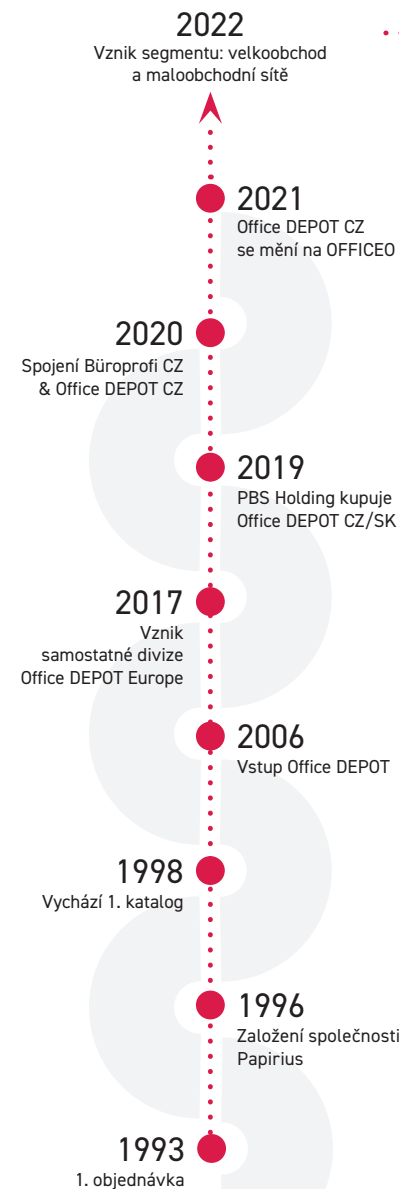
2022
Vznik segmentu: velkoobchod a maloobchodní sítě

2021
Office DEPOT CZ se mění na OFFICEO

2020
Spojení Büroprofi CZ & Office DEPOT CZ

2019
PBS Holding kupuje Office DEPOT CZ/SK

2017
Vznik samostatné divize Office DEPOT Europe

2006
Vstup Office DEPOT

1998
Vychází 1. katalog

1996
Založení společnosti Papirius

1993
1. objednávka